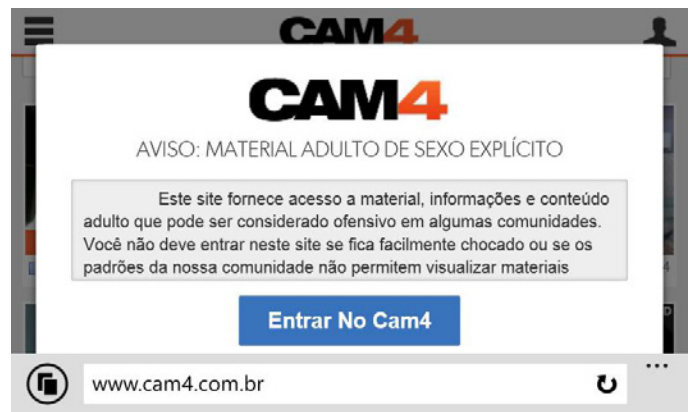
CAM4

CAM4

AVISO: MATERIAL ADULTO DE SEXO EXPLÍCITO

Este site fornece acesso a material, informações e conteúdo adulto que pode ser considerado ofensivo em algumas comunidades. Você não deve entrar neste site se fica facilmente chocado ou se os padrões da nossa comunidade não permitem visualizar materiais

Entrar No Cam4

www.cam4.com.br

...